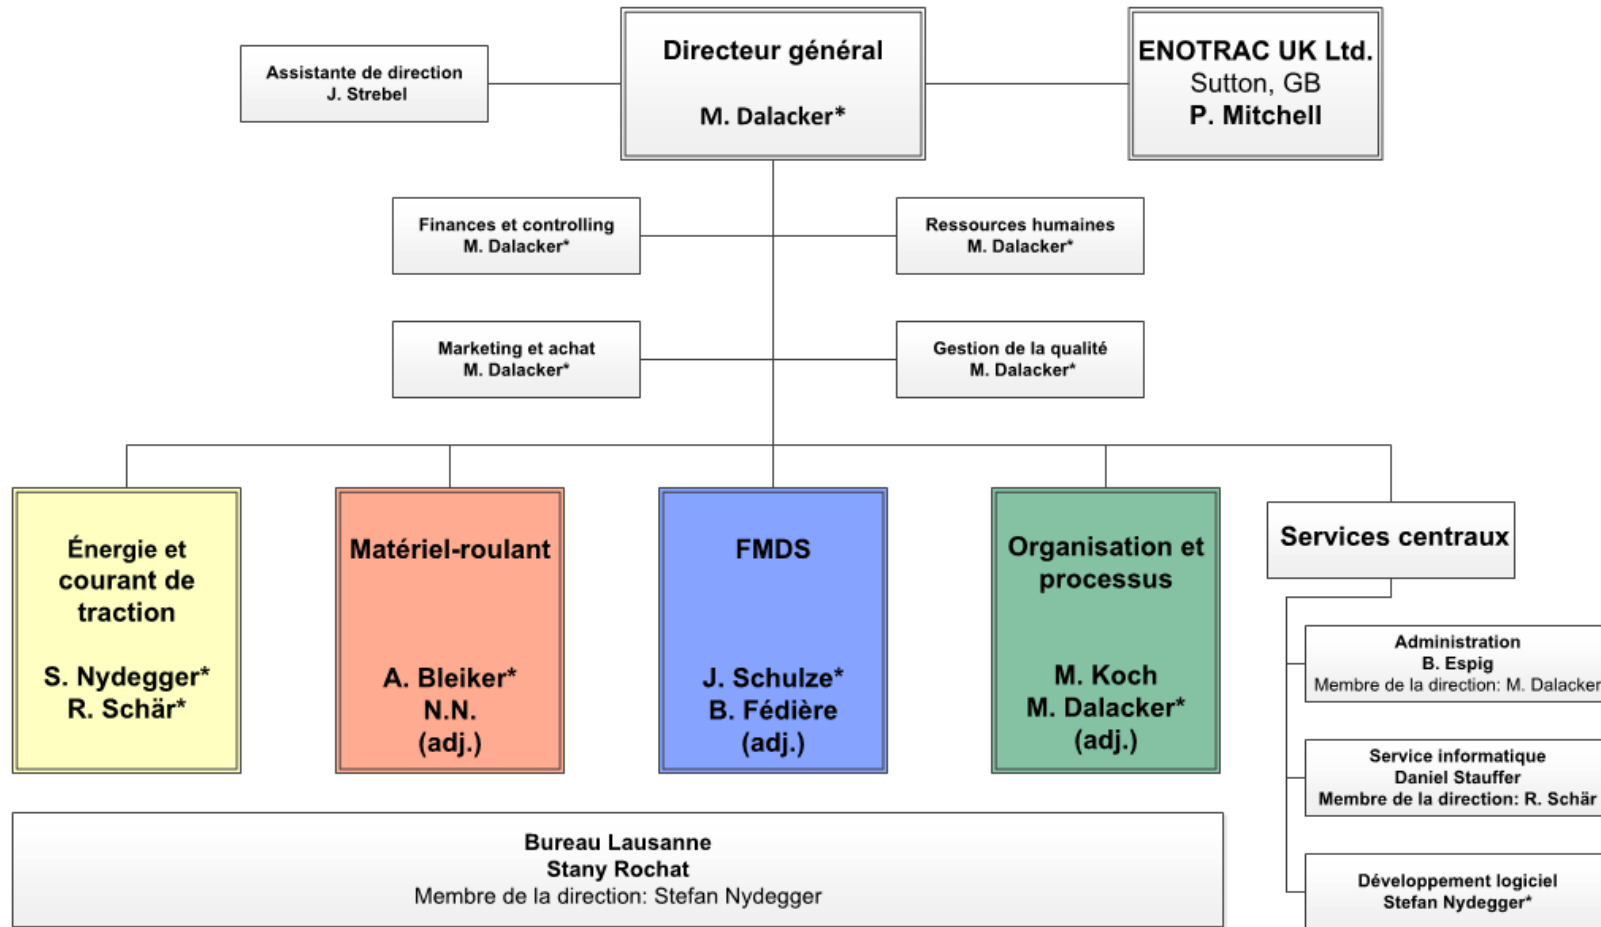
Assistante de direction
J. Strebel

Directeur général

M. Dalacker*

ENOTRAC UK Ltd.
Sutton, GB
P. Mitchell

Finances et controlling
M. Dalacker*

Ressources humaines
M. Dalacker*

Marketing et achat
M. Dalacker*

Gestion de la qualité
M. Dalacker*

Énergie et courant de traction

S. Nydegger*
R. Schär*

Matériel-roulant

A. Bleiker*
N.N.
(adj.)

FMDS

J. Schulze*
B. Fédière
(adj.)

Organisation et processus

M. Koch
M. Dalacker*
(adj.)

Services centraux

Administration
B. Espig
Membre de la direction: M. Dalacker

Service informatique
Daniel Stauffer
Membre de la direction: R. Schär

Développement logiciel
Stefan Nydegger*

Bureau Lausanne
Stany Rochat
Membre de la direction: Stefan Nydegger